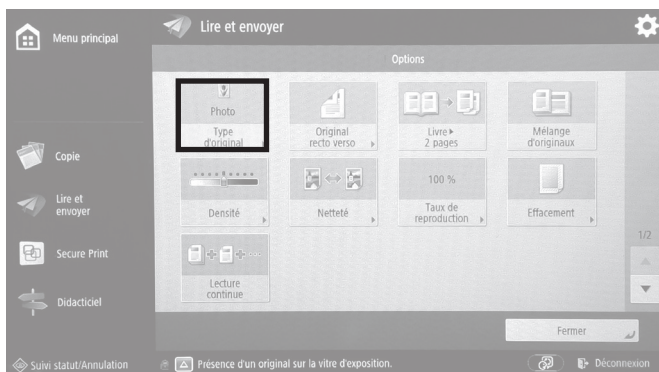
Menu principal

Lire et envoyer

Options

Photo
Type d'original

Original recto verso

Livre ▸ 2 pages

Mélange d'originaux

Densité

Netteté

100 %
Taux de reproduction

Effacement

Lecture continue

1/2

Copie

Lire et envoyer

Secure Print

Didacticiel

Fermer

Suivi statut/Annulation

Présence d'un original sur la vitre d'exposition.

Déconnexion